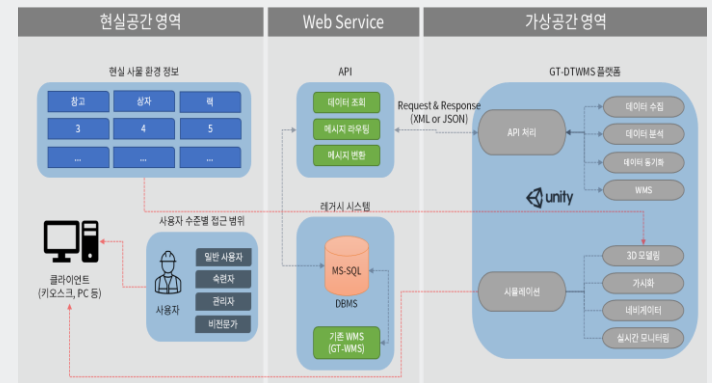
현실공간 영역

Web Service

가상공간 영역

현실 사물 환경 정보

| 창고 | 상자 | 랙 |
|---|---|---|
| 3 | 4 | 5 |
| ... | ... | ... |

API

데이터 조회

메시지 라우팅

메시지 변환

Request & Response (XML or JSON)

GT-DTWMS 플랫폼

API 처리

데이터 수집

데이터 분석

데이터 동기화

WMS

unity

사용자 수준별 접근 범위

클라이언트 (키오스크, PC 등)

사용자

일반 사용자

숙련자

관리자

비전문가

레거시 시스템

MS-SQL

DBMS

기존 WMS (GT-WMS)

시뮬레이션

3D 모델링

가시화

네비게이터

실시간 모니터링